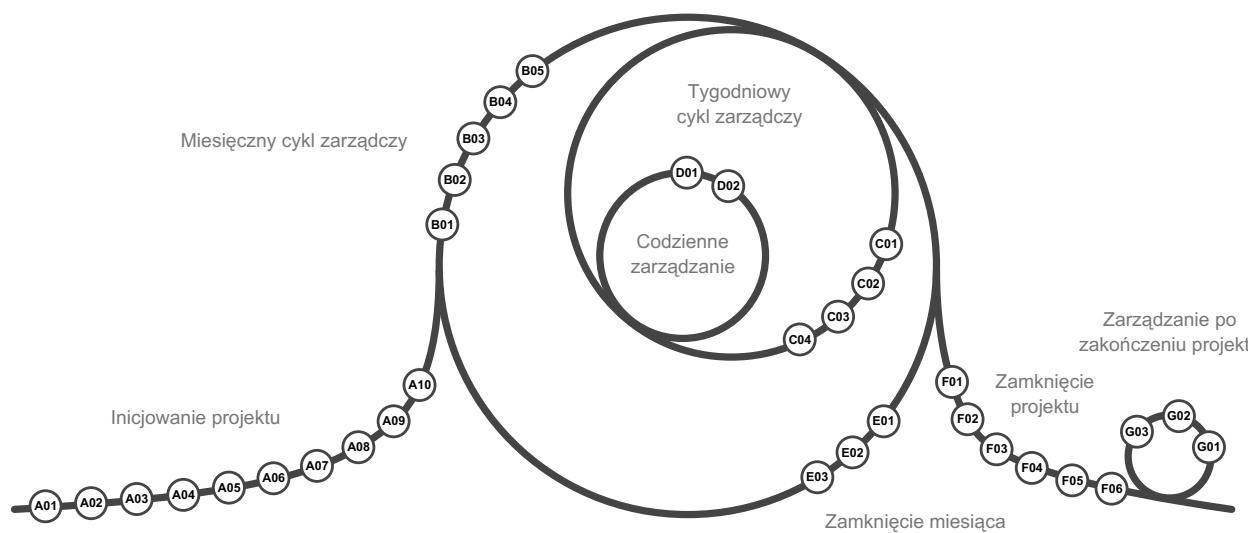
Miesięczny cykl zarządczy

Tygodniowy cykl zarządczy

Codzienne zarządzanie

Zarządzanie po zakończeniu projekt

Zamknięcie projektu

Inicjowanie projektu

Zamknięcie miesiąca

B05
B04
B03
B02
B01
D01
D02
C01
C02
C03
C04
A10
A09
A08
A07
A06
A05
A04
A03
A02
A01
E01
E02
E03
F01
F02
F03
F04
F05
F06
G03
G02
G01